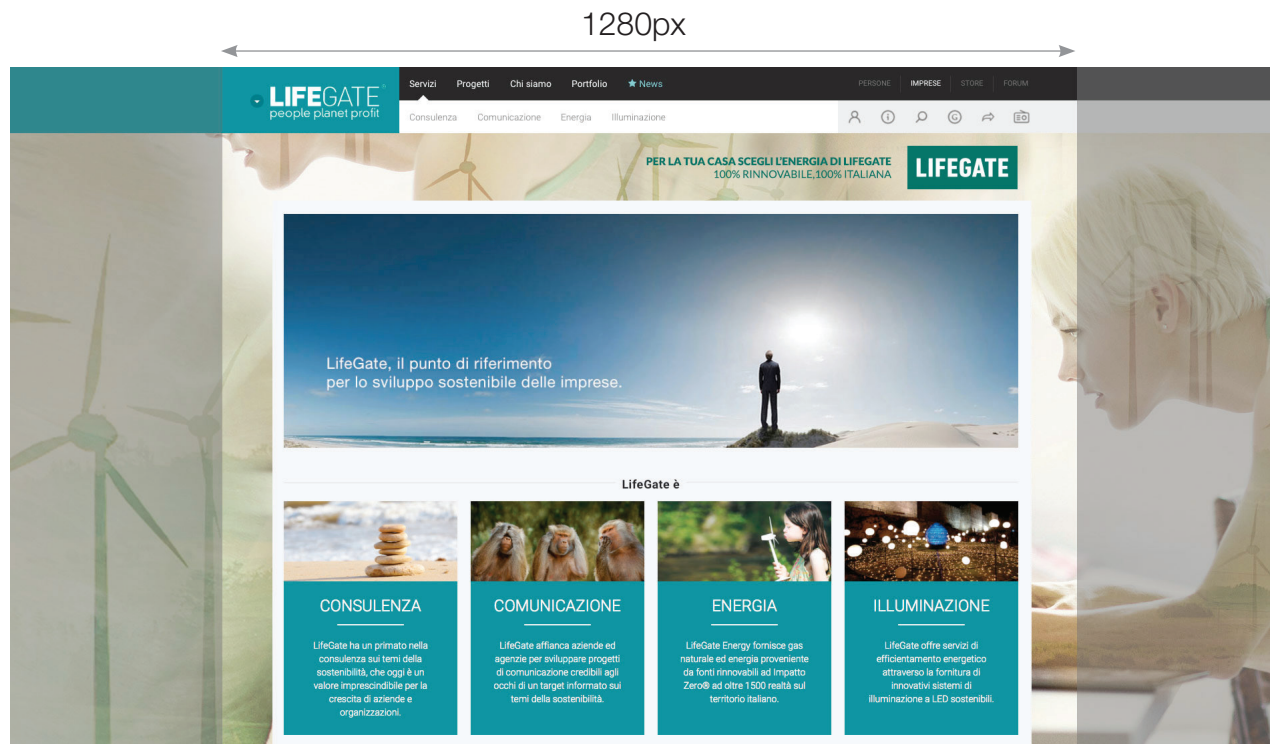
1280px

LIFEGATE®
people planet profit

Servizi Progetti Chi siamo Portfolio ★ News

PERSONE IMPRESE STORE FORUM

Consulenza Comunicazione Energia Illuminazione

PER LA TUA CASA SCEGLI L'ENERGIA DI LIFEGATE
100% RINNOVABILE,100% ITALIANA

LIFEGATE

LifeGate, il punto di riferimento per lo sviluppo sostenibile delle imprese.

LifeGate è

CONSULENZA

LifeGate ha un primato nella consulenza sui temi della sostenibilità, che oggi è un valore imprescindibile per la crescita di aziende e organizzazioni.

COMUNICAZIONE

LifeGate affianca aziende ed agenzie per sviluppare progetti di comunicazione credibili agli occhi di un target informato sui temi della sostenibilità.

ENERGIA

LifeGate Energy fornisce gas naturale ed energia proveniente da fonti rinnovabili ad Impatto Zero® ad oltre 1500 realtà sul territorio italiano.

ILLUMINAZIONE

LifeGate offre servizi di efficientamento energetico attraverso la fornitura di innovativi sistemi di illuminazione a LED sostenibili.